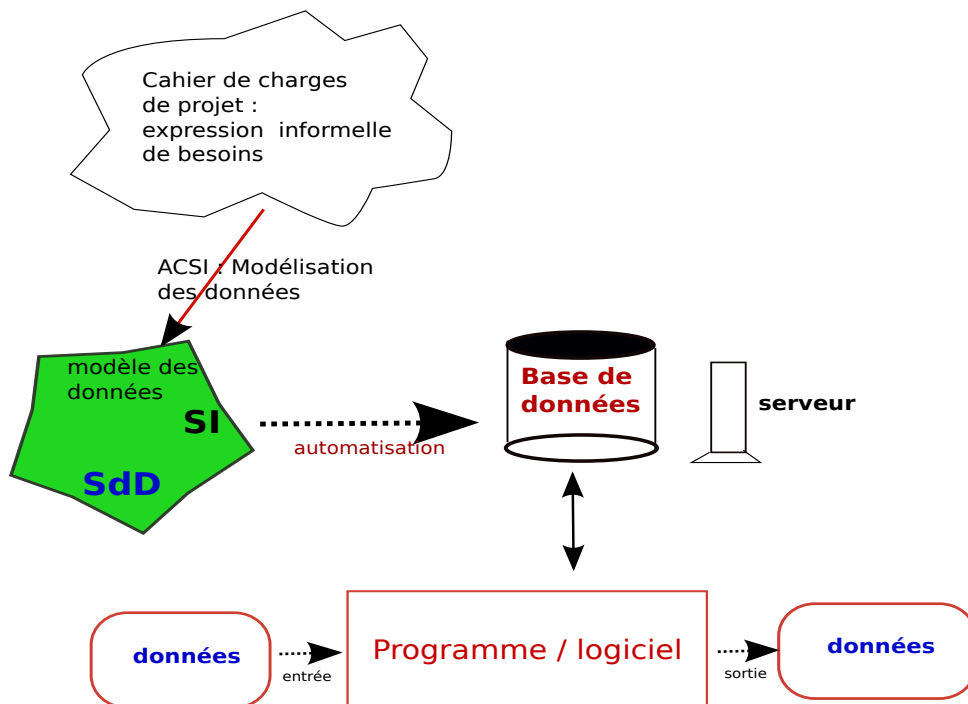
Cahier de charges de projet : expression informelle de besoins

ACSI : Modélisation des données

modèle des données

SI

SdD

automatisation

Base de données

serveur

données

entrée

Programme / logiciel

sortie

données